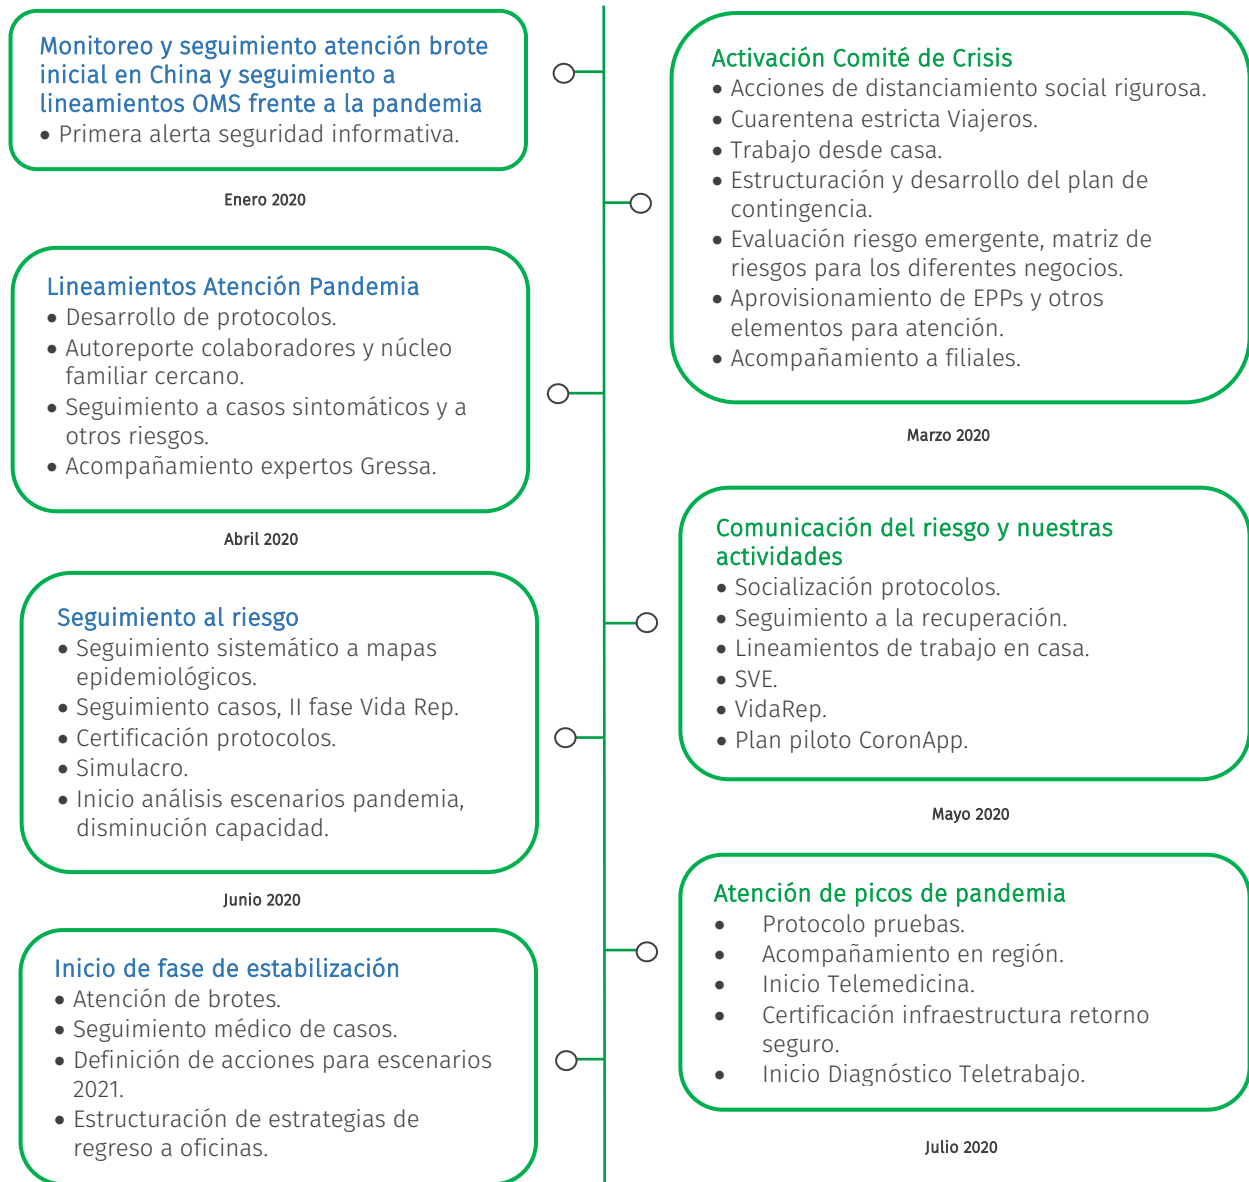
Monitoreo y seguimiento atención brote inicial en China y seguimiento a lineamientos OMS frente a la pandemia
• Primera alerta seguridad informativa.

Enero 2020

Activación Comité de Crisis
• Acciones de distanciamiento social rigurosa.
• Cuarentena estricta Viajeros.
• Trabajo desde casa.
• Estructuración y desarrollo del plan de contingencia.
• Evaluación riesgo emergente, matriz de riesgos para los diferentes negocios.
• Aprovisionamiento de EPPs y otros elementos para atención.
• Acompañamiento a filiales.

Marzo 2020

Lineamientos Atención Pandemia
• Desarrollo de protocolos.
• Autoreporte colaboradores y núcleo familiar cercano.
• Seguimiento a casos sintomáticos y a otros riesgos.
• Acompañamiento expertos Gressa.

Abril 2020

Comunicación del riesgo y nuestras actividades
• Socialización protocolos.
• Seguimiento a la recuperación.
• Lineamientos de trabajo en casa.
• SVE.
• VidaRep.
• Plan piloto CoronApp.

Mayo 2020

Seguimiento al riesgo
• Seguimiento sistemático a mapas epidemiológicos.
• Seguimiento casos, II fase Vida Rep.
• Certificación protocolos.
• Simulacro.
• Inicio análisis escenarios pandemia, disminución capacidad.

Junio 2020

Atención de picos de pandemia
• Protocolo pruebas.
• Acompañamiento en región.
• Inicio Telemedicina.
• Certificación infraestructura retorno seguro.
• Inicio Diagnóstico Teletrabajo.

Julio 2020

Inicio de fase de estabilización
• Atención de brotes.
• Seguimiento médico de casos.
• Definición de acciones para escenarios 2021.
• Estructuración de estrategias de regreso a oficinas.